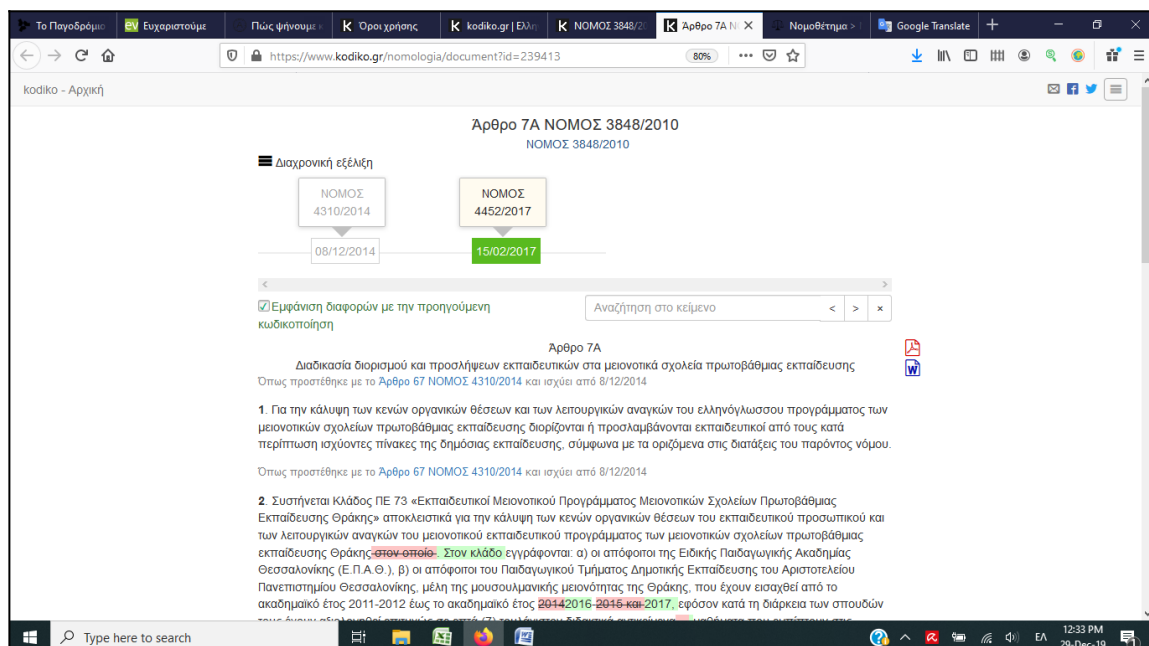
Το Παιγοδρόμιο | Ευχαριστούμε | Πώς ψήνουμε | Όροι χρήσης | kodiko.gr | Ελλη | ΝΟΜΟΣ 3848/20 | Άρθρο 7Α Ν | Νομοθέτημα > | Google Translate

https://www.kodiko.gr/nomologia/document?id=239413 80%

kodiko - Αρχική

Άρθρο 7Α ΝΟΜΟΣ 3848/2010
ΝΟΜΟΣ 3848/2010

Διαχρονική εξέλιξη

ΝΟΜΟΣ 4310/2014
ΝΟΜΟΣ 4452/2017
08/12/2014
15/02/2017

Εμφάνιση διαφορών με την προηγούμενη κωδικοποίηση

Αναζήτηση στο κείμενο

Άρθρο 7Α
Διαδικασία διορισμού και προσλήψεων εκπαιδευτικών στα μειονοτικά σχολεία πρωτοβάθμιας εκπαίδευσης
Όπως προστέθηκε με το Άρθρο 67 ΝΟΜΟΣ 4310/2014 και ισχύει από 8/12/2014

1. Για την κάλυψη των κενών οργανικών θέσεων και των λειτουργικών αναγκών του ελληνόγλωσσου προγράμματος των μειονοτικών σχολείων πρωτοβάθμιας εκπαίδευσης διορίζονται ή προσλαμβάνονται εκπαιδευτικοί από τους κατά περίπτωση ισχύοντες πίνακες της δημόσιας εκπαίδευσης, σύμφωνα με τα οριζόμενα στις διατάξεις του παρόντος νόμου.

Όπως προστέθηκε με το Άρθρο 67 ΝΟΜΟΣ 4310/2014 και ισχύει από 8/12/2014

2. Συστήνεται Κλάδος ΠΕ 73 «Εκπαιδευτικοί Μειονοτικού Προγράμματος Μειονοτικών Σχολείων Πρωτοβάθμιας Εκπαίδευσης Θράκης» αποκλειστικά για την κάλυψη των κενών οργανικών θέσεων του εκπαιδευτικού προσωπικού και των λειτουργικών αναγκών του μειονοτικού προγράμματος των μειονοτικών σχολείων πρωτοβάθμιας εκπαίδευσης Θράκης στον οποίο. Στον κλάδο εγγράφονται: α) οι απόφοιτοι της Ειδικής Παιδαγωγικής Ακαδημίας Θεσσαλονίκης (Ε.Π.Α.Θ.), β) οι απόφοιτοι του Παιδαγωγικού Τμήματος Δημοτικής Εκπαίδευσης του Αριστοτελείου Πανεπιστημίου Θεσσαλονίκης, μέλη της μουσουλμανικής μειονότητας της Θράκης, που έχουν εισαχθεί από το ακαδημαϊκό έτος 2011-2012 έως το ακαδημαϊκό έτος 20142016 2015 και 2017, εφόσον κατά τη διάρκεια των σπουδών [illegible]

Type here to search
ΕΛ 12:33 PM 29-Dec-19